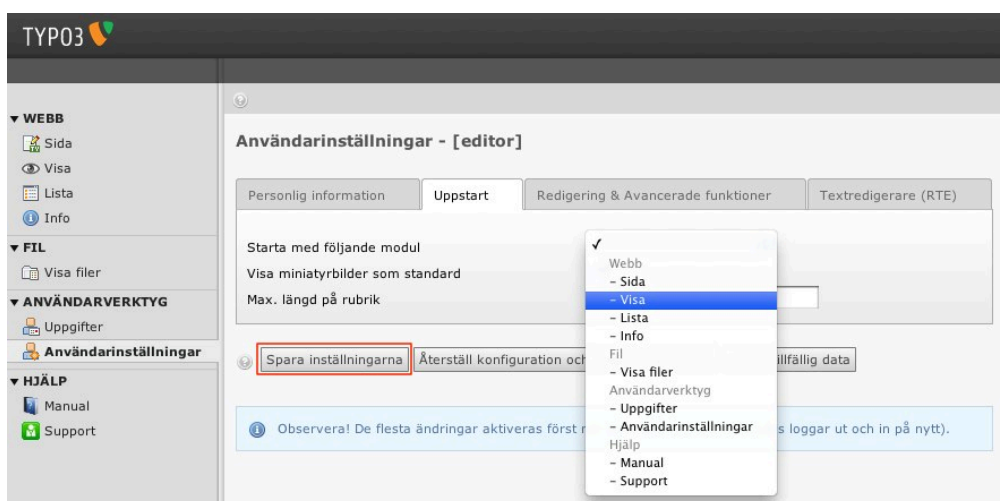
TYPO3

▾ WEBB
Sida
Visa
Lista
Info
▾ FIL
Visa filer
▾ ANVÄNDARVERKTYG
Uppgifter
Användarinställningar
▾ HJÄLP
Manual
Support

Användarinställningar - [editor]

Personlig information | Uppstart | Redigering & Avancerade funktioner | Textredigerare (RTE)

Starta med följande modul
Visa miniatyrbilder som standard
Max. längd på rubrik

✓
Webb
- Sida
- Visa
- Lista
- Info
Fil
- Visa filer
Användarverktyg
- Uppgifter
- Användarinställningar
Hjälp
- Manual
- Support

Spara inställningarna
Återställ konfiguration och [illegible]illfällig data

Observera! De flesta ändringar aktiveras först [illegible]s loggar ut och in på nytt).